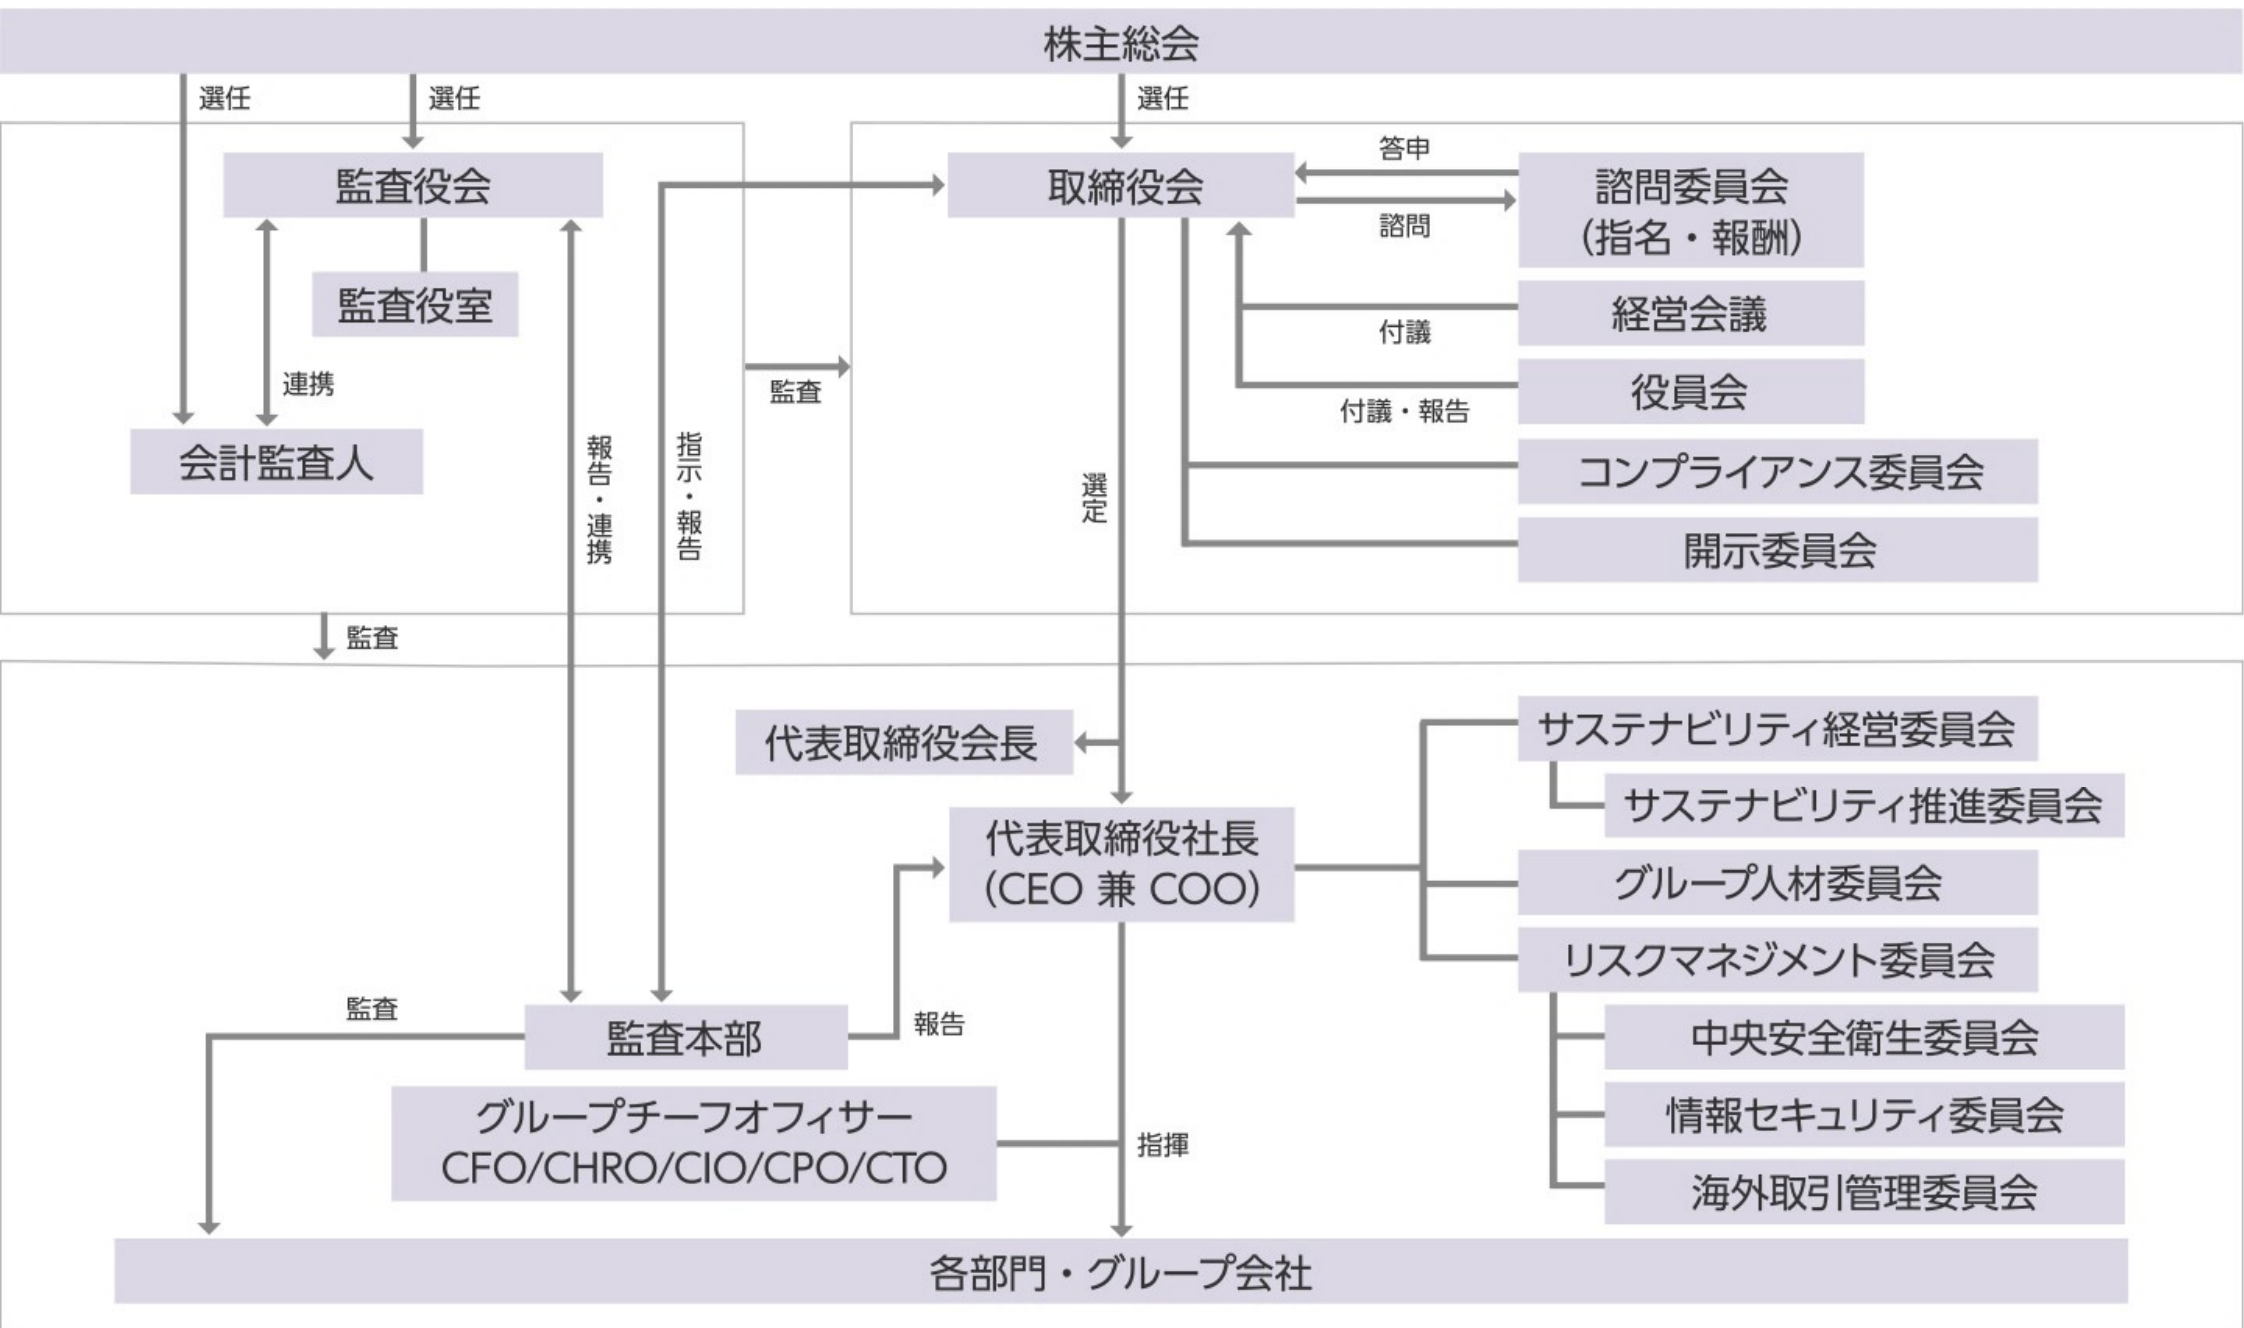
株主総会

選任

選任

選任

監査役会

監査役室

連携

会計監査人

報告・連携

指示・報告

監査

取締役会

答申

諮問

諮問委員会
(指名・報酬)

付議

経営会議

付議・報告

役員会

コンプライアンス委員会

開示委員会

選定

監査

代表取締役会長

代表取締役社長
(CEO 兼 COO)

サステナビリティ経営委員会

サステナビリティ推進委員会

グループ人材委員会

リスクマネジメント委員会

中央安全衛生委員会

情報セキュリティ委員会

海外取引管理委員会

監査

監査本部

報告

グループチーフオフィサー
CFO/CHRO/CIO/CPO/CTO

指揮

各部門・グループ会社